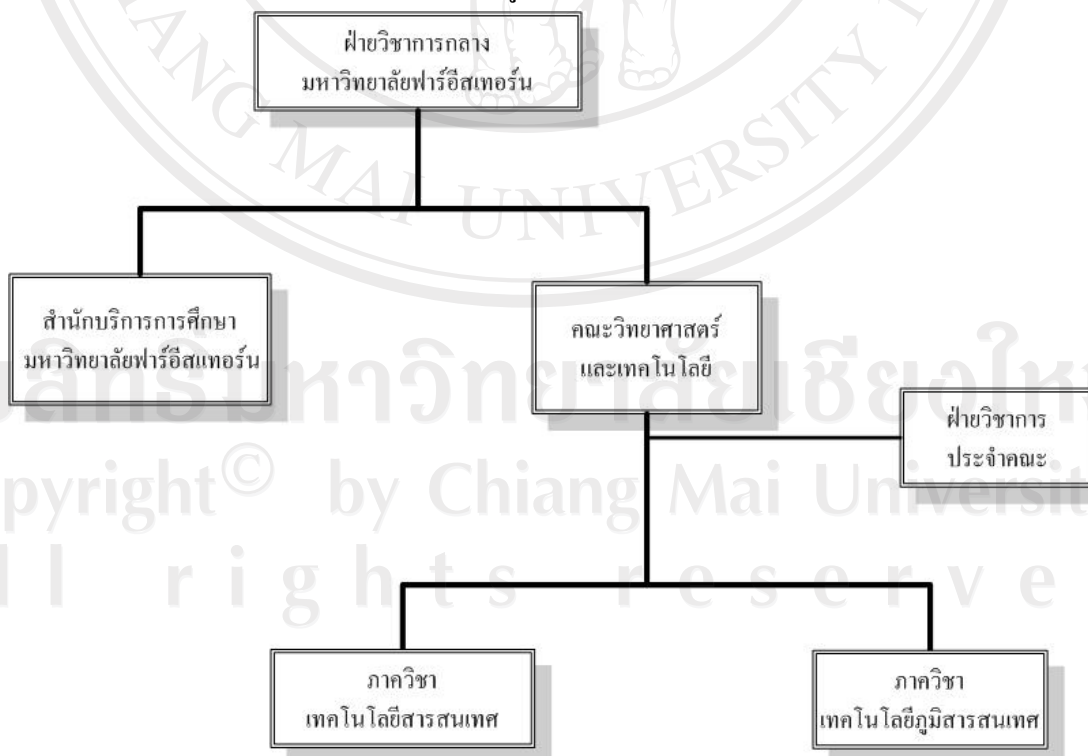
ฝ่ายวิชาการกลาง
มหาวิทยาลัยฟาร์อีสเทอร์น

สำนักบริการการศึกษา
มหาวิทยาลัยฟาร์อีสเทอร์น

คณะวิทยาศาสตร์
และเทคโนโลยี

ฝ่ายวิชาการ
ประจำคณะ

ภาควิชา
เทคโนโลยีสารสนเทศ

ภาควิชา
เทคโนโลยีภูมิสารสนเทศ

ลิขสิทธิ์มหาวิทยาลัยเชียงใหม่
Copyright© by Chiang Mai University
All rights reserved